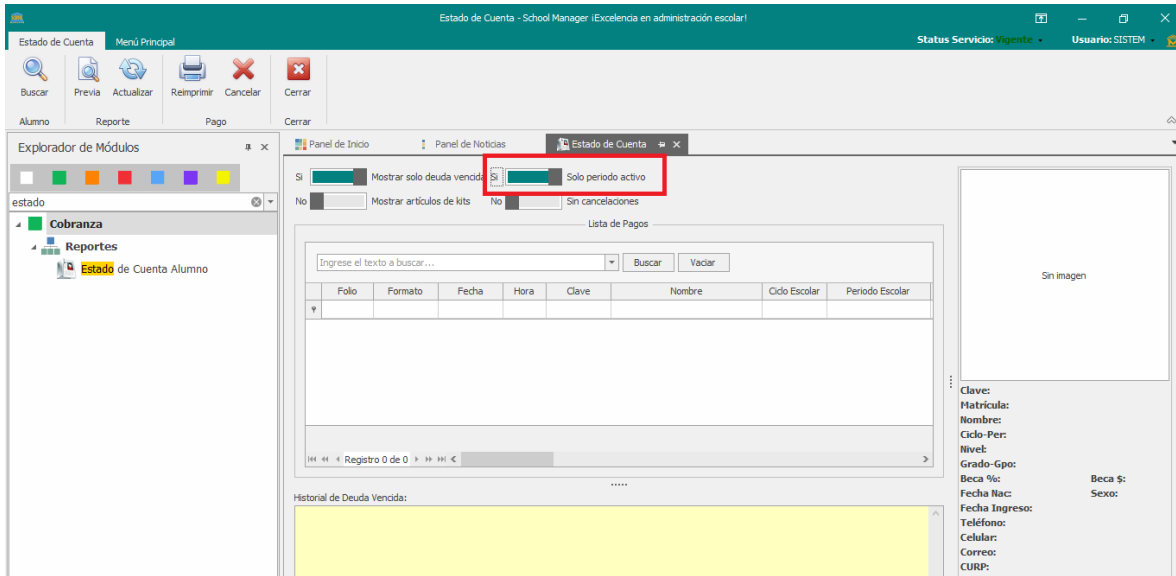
Estado de Cuenta - School Manager ¡Excelencia en administración escolar!

Status Servicio: Vigente
Usuario: SISTEM

Estado de Cuenta
Menú Principal

Buscar
Previa
Actualizar
Reimprimir
Cancelar
Cerrar

Alumno
Reporte
Pago
Cerrar

Explorador de Módulos

estado

Cobranza
Reportes
Estado de Cuenta Alumno

Panel de Inicio
Panel de Noticias
Estado de Cuenta

Si
Mostrar solo deuda vencida
Si
Solo periodo activo
No
Mostrar artículos de kits
No
Sin cancelaciones

Lista de Pagos

Ingrese el texto a buscar...
Buscar
Vaciar

| Folio | Formato | Fecha | Hora | Clave | Nombre | Ciclo Escolar | Periodo Escolar |
|---|---|---|---|---|---|---|---|
| | | | | | | | |

Registro 0 de 0

Historial de Deuda Vencida:

Sin imagen

Clave:
Matrícula:
Nombre:
Ciclo-Per:
Nivel:
Grado-Gpo:
Beca %:
Beca $:
Fecha Nac:
Sexo:
Fecha Ingreso:
Teléfono:
Celular:
Correo:
CURP: